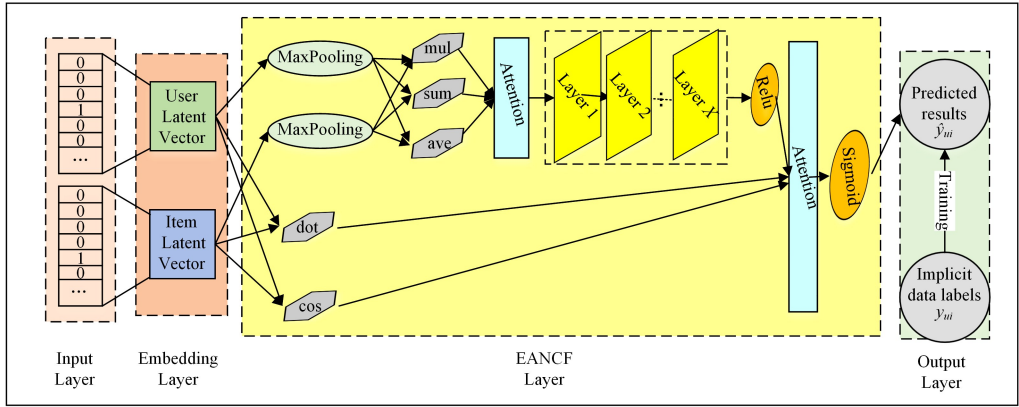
0
0
0
1
0
0
...

0
0
0
0
1
0
...

User Latent Vector

Item Latent Vector

MaxPooling

MaxPooling

mul

sum

ave

dot

cos

Attention

Layer 1

Layer 2

...

Layer X

Relu

Attention

Sigmoid

Predicted results $\hat{y}_{ui}$

Training

Implicit data labels $y_{ui}$

Input Layer

Embedding Layer

EANCF Layer

Output Layer